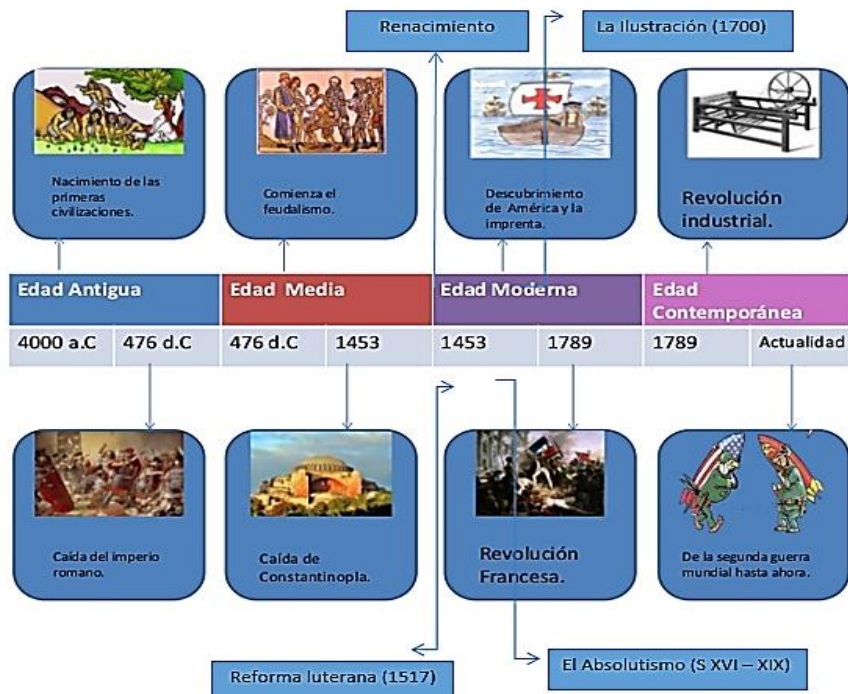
Renacimiento

La Ilustración (1700)

Nacimiento de las primeras civilizaciones.

Comienza el feudalismo.

Descubrimiento de América y la imprenta.

Revolución industrial.

| Edad Antigua | | Edad Media | | Edad Moderna | | Edad Contemporánea | |
|---|---|---|---|---|---|---|---|
| 4000 a.C | 476 d.C | 476 d.C | 1453 | 1453 | 1789 | 1789 | Actualidad |

Caída del imperio romano.

Caída de Constantinopla.

Revolución Francesa.

De la segunda guerra mundial hasta ahora.

Reforma luterana (1517)

El Absolutismo (S XVI – XIX)